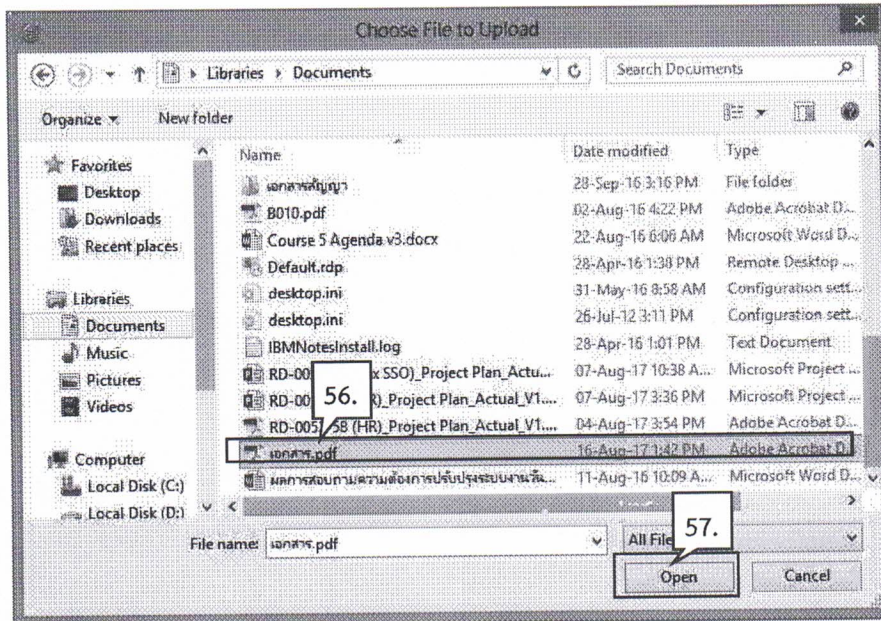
Choose File to Upload

Libraries › Documents

Search Documents

Organize ▾ New folder

Favorites
Desktop
Downloads
Recent places

Libraries
Documents
Music
Pictures
Videos

Computer
Local Disk (C:)
Local Disk (D:)

| Name | Date modified | Type |
|---|---|---|
| เอกสารสัญญา | 28-Sep-16 3:16 PM | File folder |
| B010.pdf | 02-Aug-16 4:22 PM | Adobe Acrobat D... |
| Course 5 Agenda v3.docx | 22-Aug-16 6:06 AM | Microsoft Word D... |
| Default.rdp | 28-Apr-16 1:38 PM | Remote Desktop ... |
| desktop.ini | 31-May-16 8:58 AM | Configuration sett... |
| desktop.ini | 26-Jul-12 3:11 PM | Configuration sett... |
| IBMNotesInstall.log | 28-Apr-16 1:01 PM | Text Document |
| RD-00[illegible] SSO)_Project Plan_Actu... | 07-Aug-17 10:38 A... | Microsoft Project ... |
| RD-00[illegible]R)_Project Plan_Actual_V1.... | 07-Aug-17 3:36 PM | Microsoft Project ... |
| RD-005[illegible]58 (HR)_Project Plan_Actual_V1.... | 04-Aug-17 3:54 PM | Adobe Acrobat D... |
| เอกสาร.pdf | 16-Aug-17 1:42 PM | Adobe Acrobat D... |
| ผลการสอบถามความต้องการปรับปรุงระบบงานสิ... | 11-Aug-16 10:09 A... | Microsoft Word D... |

56.

File name: เอกสาร.pdf

All File

57.

Open

Cancel